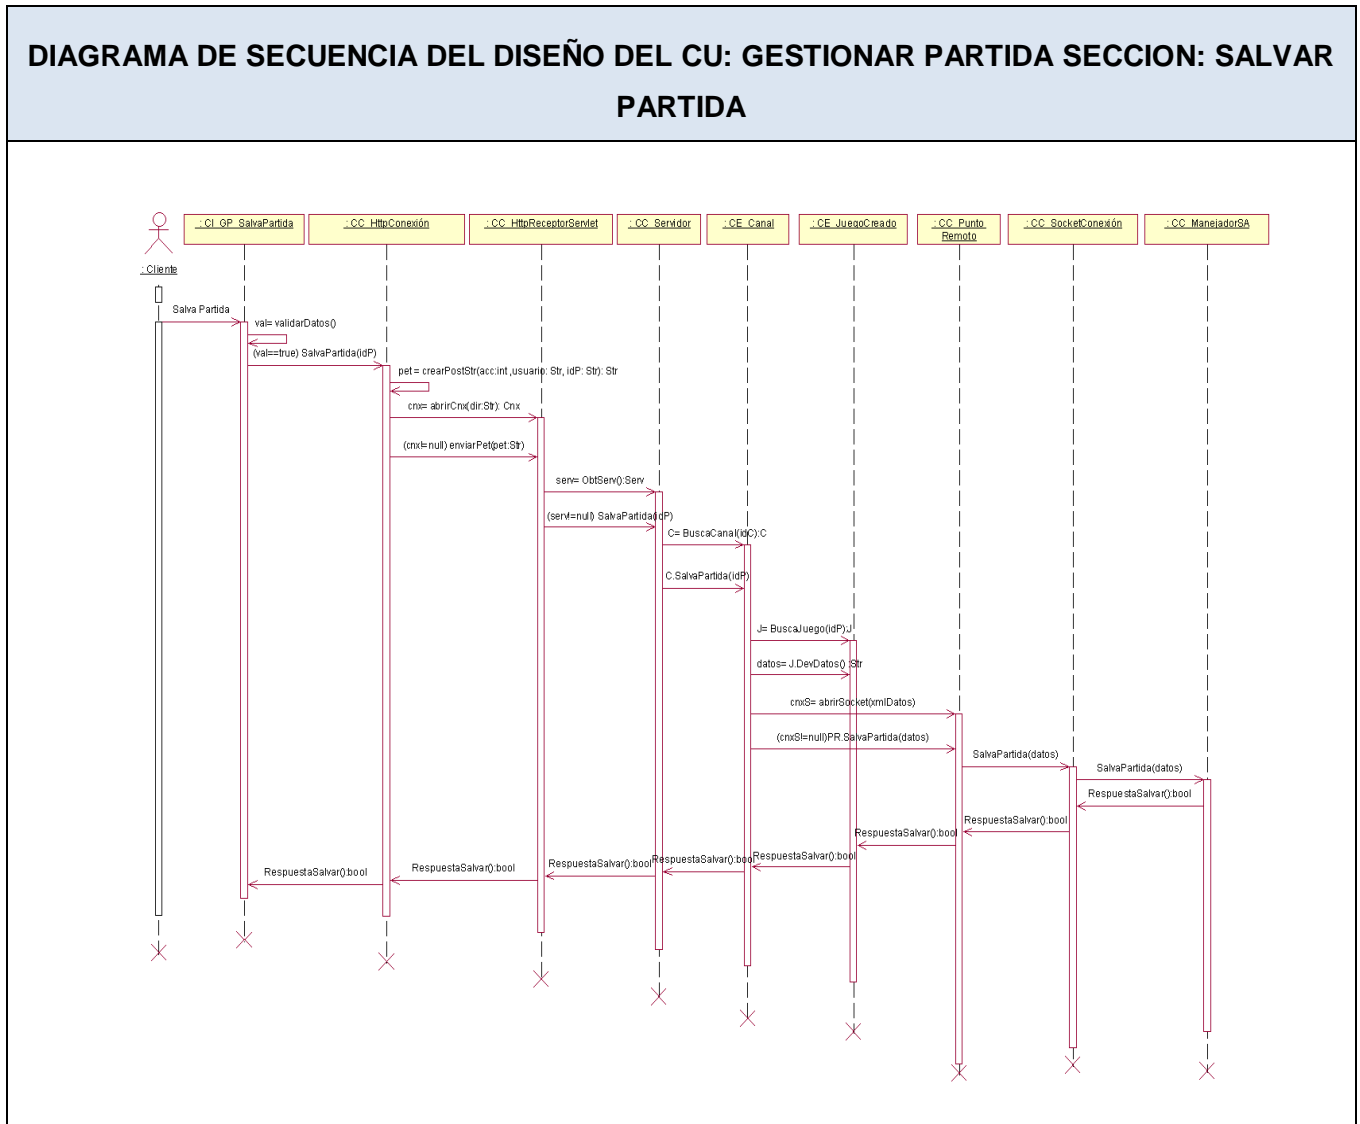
DIAGRAMA DE SECUENCIA DEL DISEÑO DEL CU: GESTIONAR PARTIDA SECCION: SALVAR PARTIDA

: CI_GP_SalvaPartida
: CC_HttpConexión
: CC_HttpReceptorServlet
: CC_Servidor
: CE_Canal
: CE_JuegoCreado
: CC_Punto Remoto
: CC_SocketConexión
: CC_ManejadorSA
: Cliente

Salva Partida
val= validarDatos()
(val==true) SalvaPartida(idP)
pet= crearPostStr(acc:int ,usuario: Str, idP: Str): Str
cnx= abrirCnx(dir:Str): Cnx
(cnx!=null) enviarPet(pet:Str)
serv= ObtServ():Serv
(serv!=null) SalvaPartida(idP)
C= BuscaCanal(idC):C
C.SalvaPartida(idP)
J= BuscaJuego(idP):J
datos= J.DevDatos() :Str
cnxS= abrirSocket(xmlDatos)
(cnxS!=null)PR.SalvaPartida(datos)
SalvaPartida(datos)
SalvaPartida(datos)
RespuestaSalvar():bool
RespuestaSalvar():bool
RespuestaSalvar():bool
RespuestaSalvar():bool
RespuestaSalvar():bool
RespuestaSalvar():bool
RespuestaSalvar():bool
RespuestaSalvar():bool